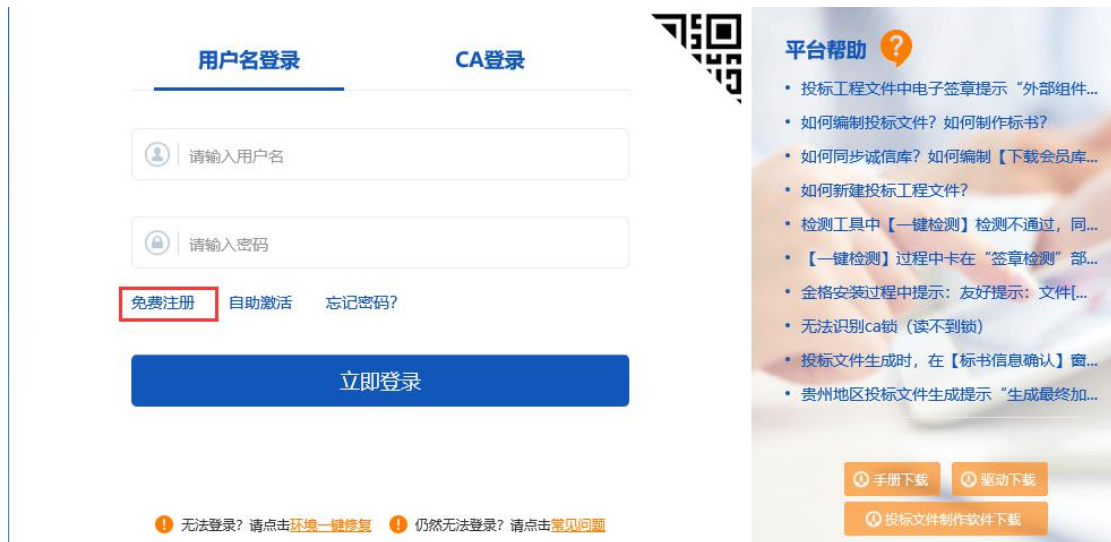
用户名登录 CA登录

请输入用户名

请输入密码

免费注册 自助激活 忘记密码?

立即登录

无法登录? 请点击环境一键修复 仍然无法登录? 请点击常见问题

平台帮助 ?

• 投标工程文件中电子签章提示“外部组件...
• 如何编制投标文件? 如何制作标书?
• 如何同步诚信库? 如何编制【下载会员库...
• 如何新建投标工程文件?
• 检测工具中【一键检测】检测不通过, 同...
• 【一键检测】过程中卡在“签章检测”部...
• 金格安装过程中提示: 友好提示: 文件[...
• 无法识别ca锁 (读不到锁)
• 投标文件生成时, 在【标书信息确认】窗...
• 贵州地区投标文件生成提示“生成最终加...

手册下载 驱动下载
投标文件制作软件下载